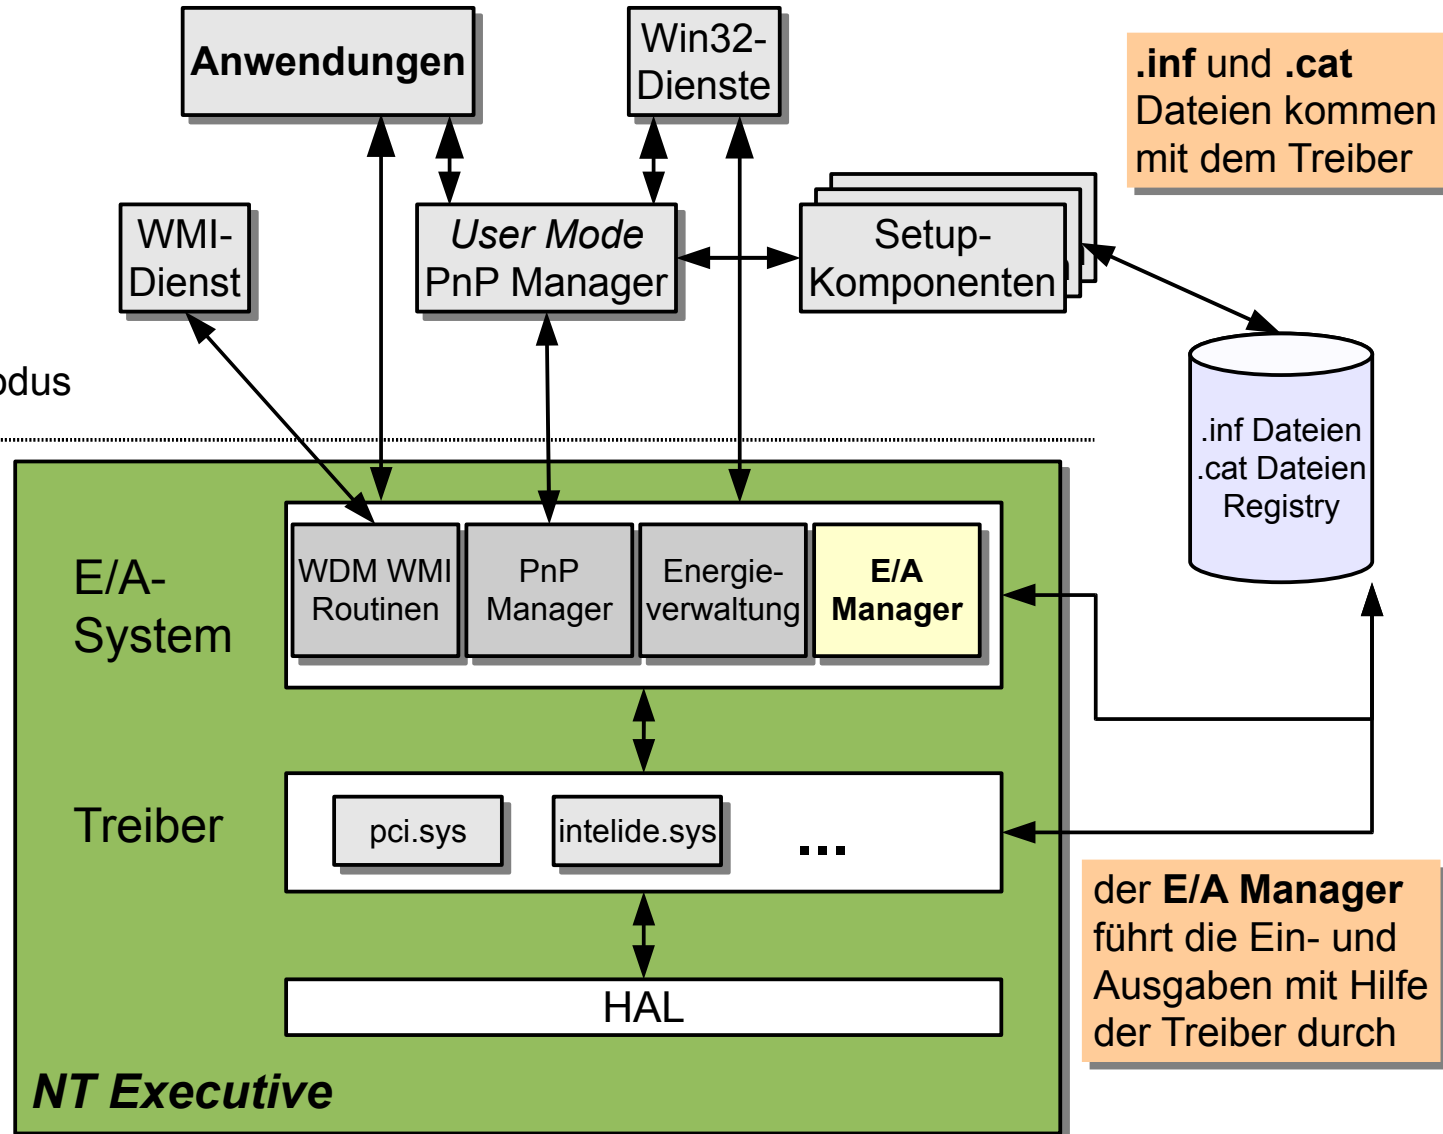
Anwendungen

Win32-Dienste

.inf und .cat Dateien kommen mit dem Treiber

WMI-Dienst

User Mode PnP Manager

Setup-Komponenten

odus

.inf Dateien
.cat Dateien
Registry

E/A-System

WDM WMI Routinen

PnP Manager

Energieverwaltung

E/A Manager

Treiber

pci.sys

intelide.sys

...

der E/A Manager führt die Ein- und Ausgaben mit Hilfe der Treiber durch

HAL

NT Executive